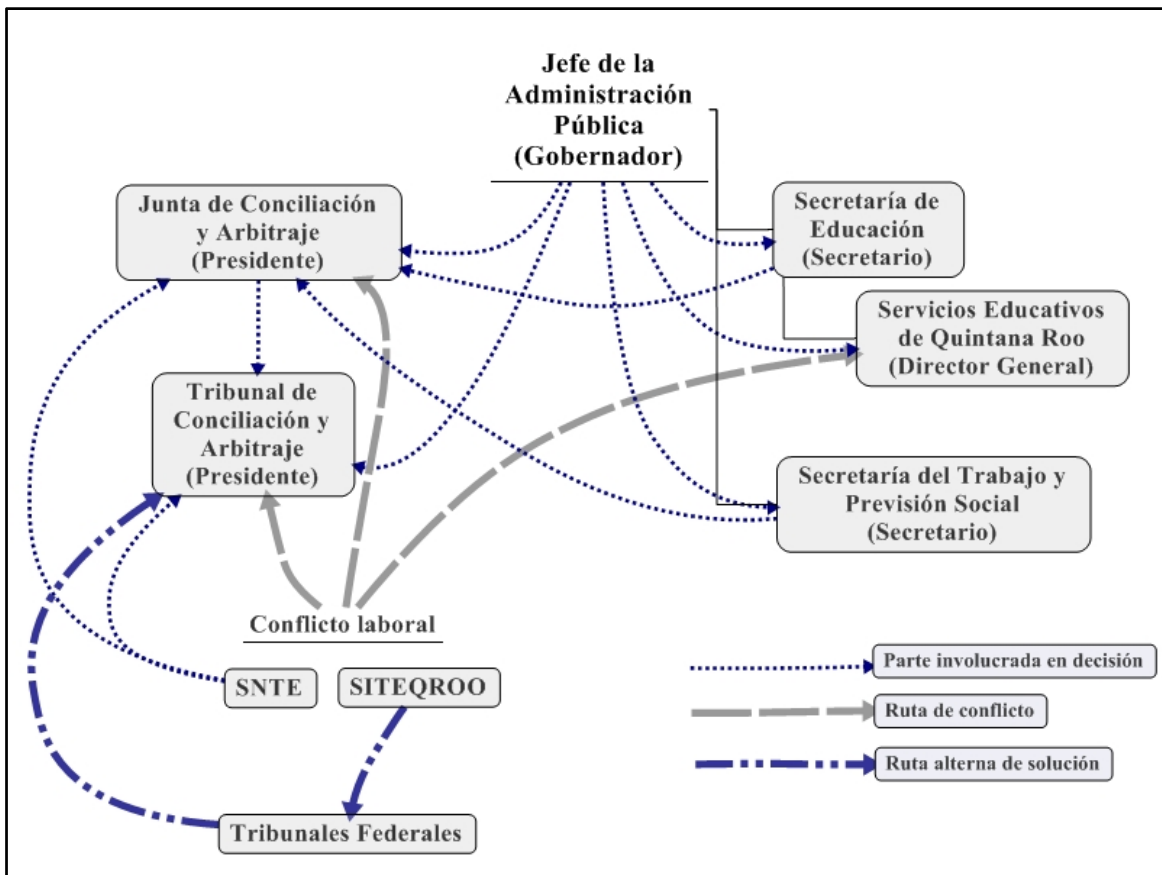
Jefe de la Administración Pública (Gobernador)

Junta de Conciliación y Arbitraje (Presidente)

Secretaría de Educación (Secretario)

Servicios Educativos de Quintana Roo (Director General)

Tribunal de Conciliación y Arbitraje (Presidente)

Secretaría del Trabajo y Previsión Social (Secretario)

Conflicto laboral

SNTE

SITEQROO

Tribunales Federales

Parte involucrada en decisión

Ruta de conflicto

Ruta alterna de solución